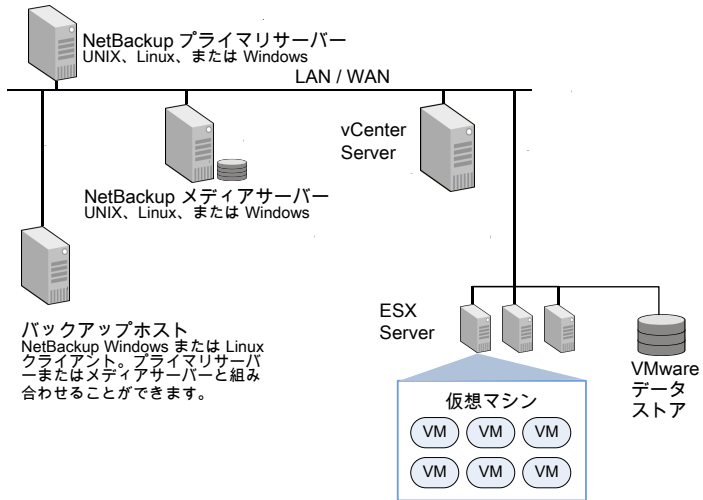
NetBackup プライマリサーバー
UNIX、Linux、または Windows

LAN / WAN

NetBackup メディアサーバー
UNIX、Linux、または Windows

vCenter Server

バックアップホスト
NetBackup Windows または Linux クライアント。プライマリサーバーまたはメディアサーバーと組み合わせることができます。

ESX Server

VMware データストア

仮想マシン

VM VM VM
VM VM VM